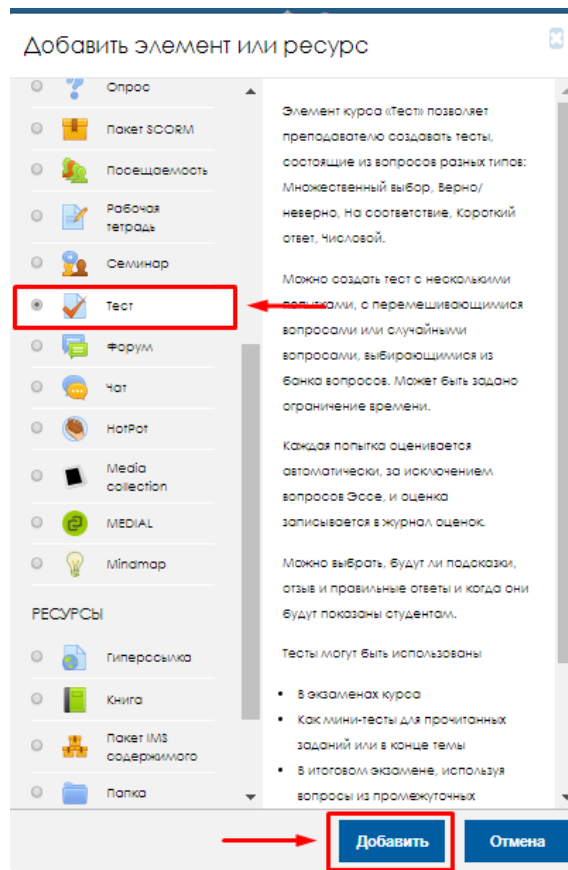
Добавить элемент или ресурс

Опрос

Пакет SCORM

Посещаемость

Рабочая тетрадь

Семинар

Тест

Форум

Чат

HotPot

Media collection

MEDIAL

Mindmap

РЕСУРСЫ

Гиперссылка

Книга

Пакет IMS содержимого

Папка

Элемент курса «Тест» позволяет преподавателю создавать тесты, состоящие из вопросов разных типов: Множественный выбор, Верно/неверно, На соответствие, Короткий ответ, Числовой.

Можно создать тест с несколькими попытками, с перемешивающимися вопросами или случайными вопросами, выбирающимися из банка вопросов. Может быть задано ограничение времени.

Каждая попытка оценивается автоматически, за исключением вопросов Эссе, и оценка записывается в журнал оценок.

Можно выбрать, будут ли подсказки, отзыв и правильные ответы и когда они будут показаны студентам.

Тесты могут быть использованы

- В экзаменах курса
- Как мини-тесты для прочитанных заданий или в конце темы
- В итоговом экзамене, используя вопросы из промежуточных

Добавить

Отмена